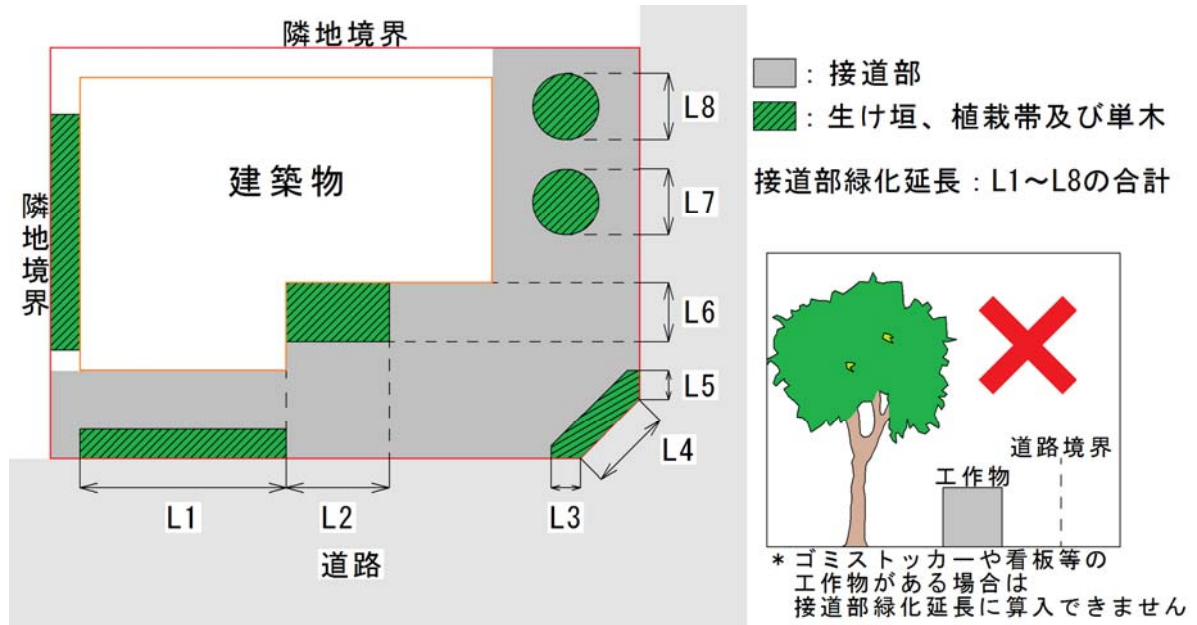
隣地境界

隣地境界

建築物

L8

L7

L6

L5

L4

L1

L2

L3

道路

：接道部

：生け垣、植栽帯及び単木

接道部緑化延長：L1～L8の合計

道路境界

工作物

＊ゴミストッカーや看板等の工作物がある場合は接道部緑化延長に算入できません